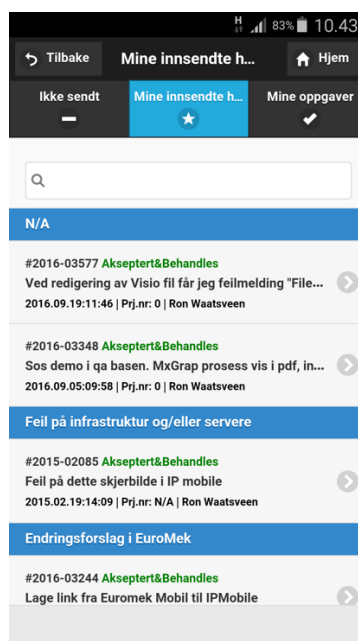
H 83% 10.43

Tilbake
Mine innsendte h...
Hjem

Ikke sendt
Mine innsendte h...
Mine oppgaver

N/A

#2016-03577 Akseptert&Behandles
Ved redigering av Visio fil får jeg feilmelding "File...
2016.09.19:11:46 | Prj.nr: 0 | Ron Waatsveen

#2016-03348 Akseptert&Behandles
Sos demo i qa basen. MxGrap prosess vis i pdf, in...
2016.09.05:09:58 | Prj.nr: 0 | Ron Waatsveen

Feil på infrastruktur og/eller servere

#2015-02085 Akseptert&Behandles
Feil på dette skjerbilde i IP mobile
2015.02.19:14:09 | Prj.nr: N/A | Ron Waatsveen

Endringsforslag i EuroMek

#2016-03244 Akseptert&Behandles
Lage link fra Euromek Mobil til IPMobile